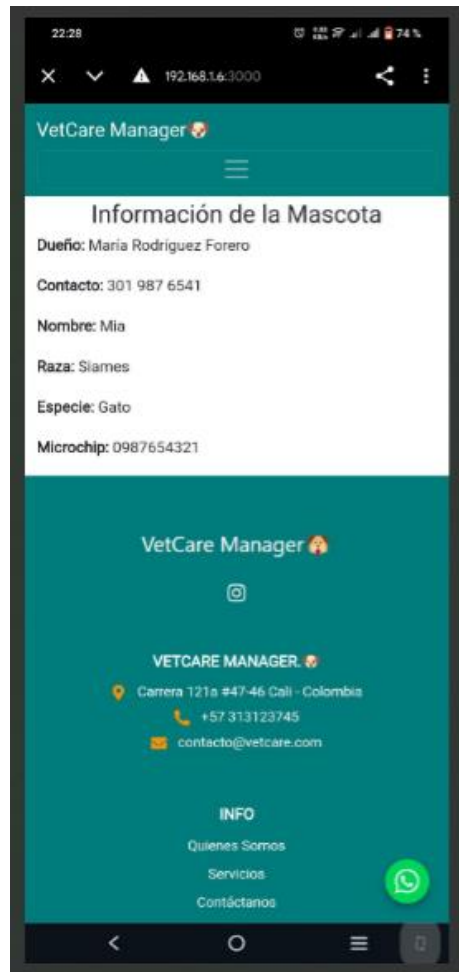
22:28 74%

192.168.1.6:3000

VetCare Manager

Información de la Mascota

Dueño: María Rodríguez Forero

Contacto: 301 987 6541

Nombre: Mia

Raza: Siames

Especie: Gato

Microchip: 0987654321

VetCare Manager

VETCARE MANAGER.

Carrera 121a #47-46 Cali - Colombia

+57 313123745

contacto@vetcare.com

INFO

Quienes Somos

Servicios

Contáctanos